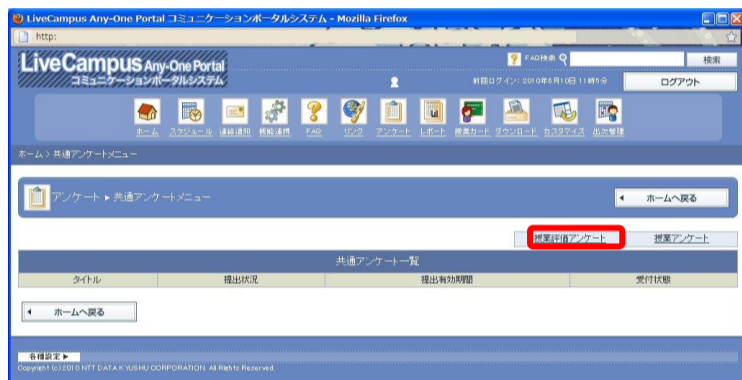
LiveCampus Any-One Portal コミュニケーションポータルシステム - Mozilla Firefox

http:

LiveCampus Any-One Portal
コミュニケーションポータルシステム

FAQ検索

検索

前回ログイン：2010年5月10日 11時5分

ログアウト

ホーム スケジュール 連絡通知 情報連携 FAQ リンク アンケート レポート 授業カード ダウンロード カスタマイズ 出欠管理

ホーム > 共通アンケートメニュー

アンケート ▸ 共通アンケートメニュー

◂ ホームへ戻る

授業評価アンケート

授業アンケート

共通アンケート一覧

| タイトル | 提出状況 | 提出有効期間 | 受付状態 |
|---|---|---|---|

◂ ホームへ戻る

各種設定 ▸

Copyright (c) 2010 NTT DATA KYUSHU CORPORATION. All Rights Reserved.